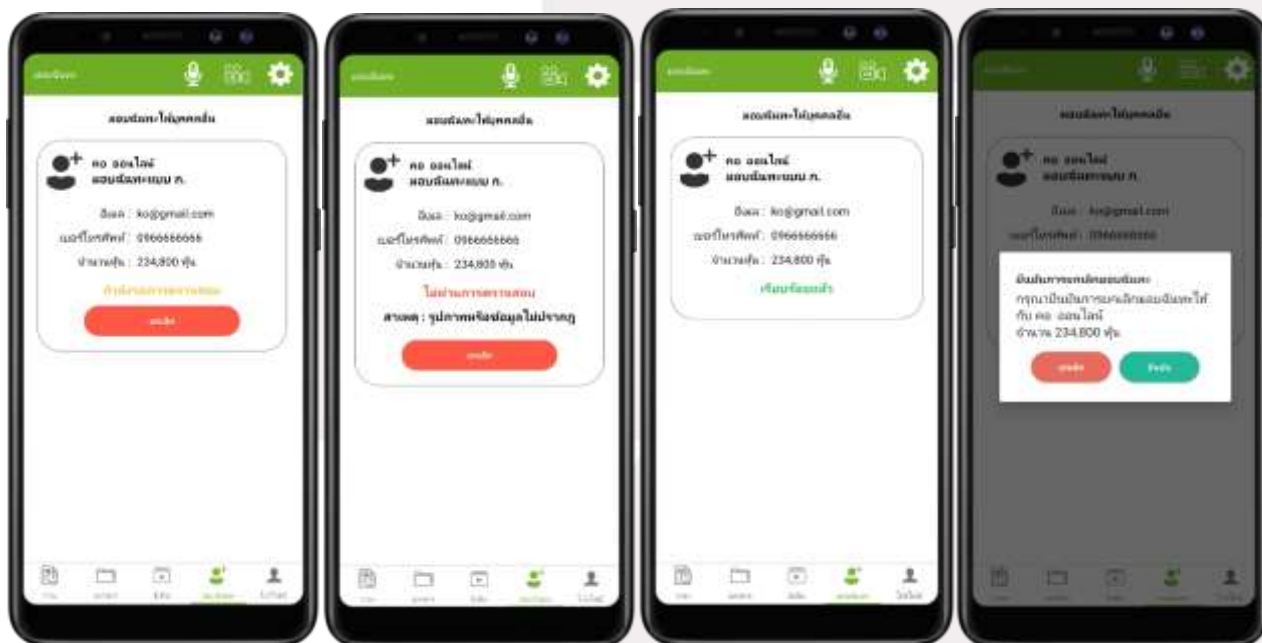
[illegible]

มอบฉันทะให้บุคคลอื่น

คอ ออนไลน์
มอบฉันทะแบบ ก.

อีเมล : ko@gmail.com
เบอร์โทรศัพท์ : 0966666666
จำนวนหุ้น : 234,800 หุ้น

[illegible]

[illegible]

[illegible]

มอบฉันทะให้บุคคลอื่น

คอ ออนไลน์
มอบฉันทะแบบ ก.

อีเมล : ko@gmail.com
เบอร์โทรศัพท์ : 0966666666
จำนวนหุ้น : 234,800 หุ้น

ไม่ผ่านการตรวจสอบ
สาเหตุ : รูปภาพหรือข้อมูลไม่ปรากฏ

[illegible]

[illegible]

มอบฉันทะให้บุคคลอื่น

คอ ออนไลน์
มอบฉันทะแบบ ก.

อีเมล : ko@gmail.com
เบอร์โทรศัพท์ : 0966666666
จำนวนหุ้น : 234,800 หุ้น

เรียบร้อยแล้ว

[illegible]

มอบฉันทะให้บุคคลอื่น

คอ ออนไลน์
มอบฉันทะแบบ ก.

อีเมล : ko@gmail.com
เบอร์โทรศัพท์ : 0966666666

ยืนยันการยกเลิกมอบฉันทะ
กรุณายืนยันการยกเลิกมอบฉันทะให้กับ คอ ออนไลน์
จำนวน 234,800 หุ้น

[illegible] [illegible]